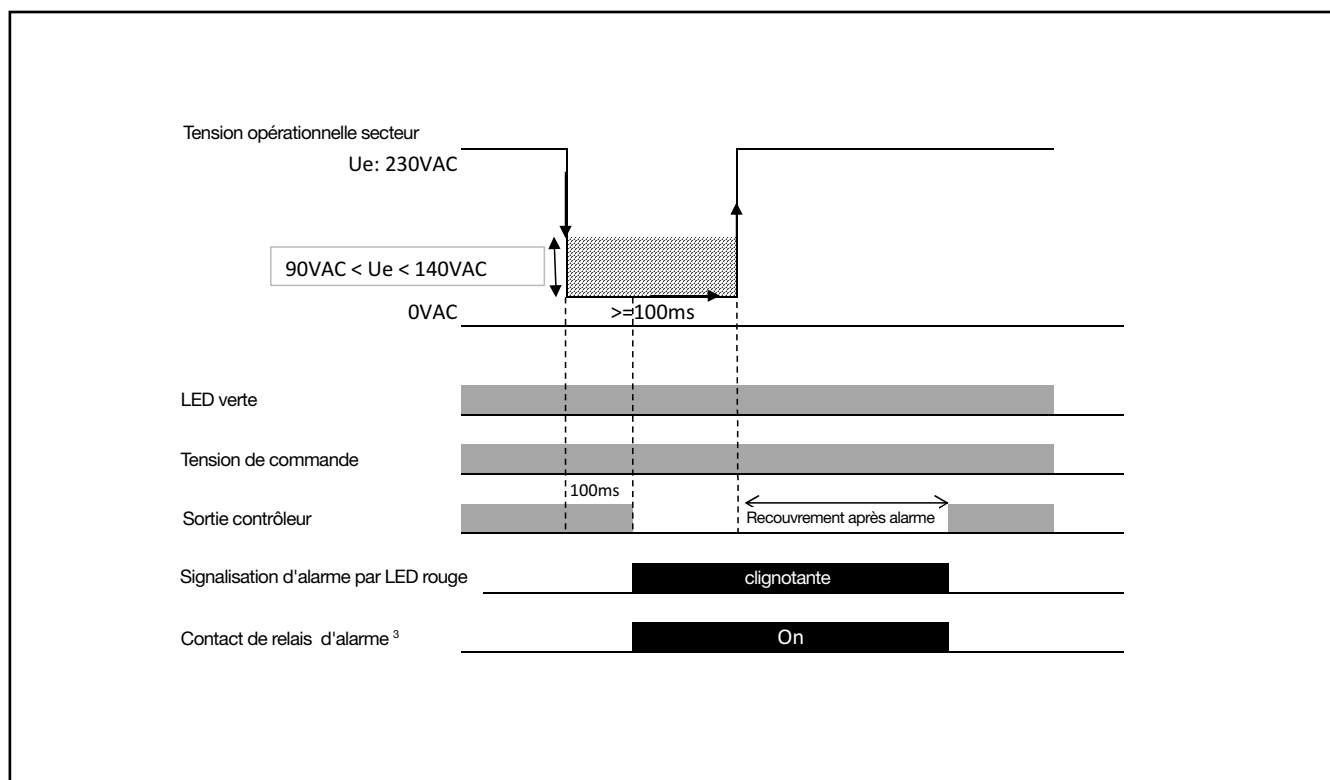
Tension opérationnelle secteur

Ue: 230VAC

90VAC < Ue < 140VAC

0VAC

>=100ms

LED verte

Tension de commande

100ms

Sortie contrôleur

Recouvrement après alarme

Signalisation d'alarme par LED rouge

clignotante

Contact de relais d'alarme $^3$

On